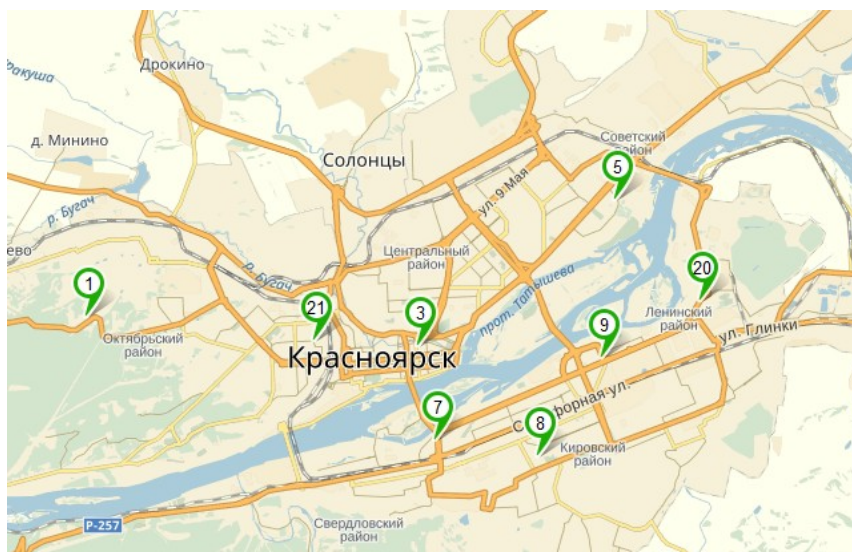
Дрокино
р. Кача
д. Минино
Солонцы
Советский район
5
ул. 9 Мая
р. Бугач
Центральный район
р. Бугач
евo
20
1
21
3
прот. Татышева
9
Ленинский район
ул. Глинки
Октябрьский район
Красноярск
7
Semaфорная ул.
8
Кировский район
Р-257
Свердловский район